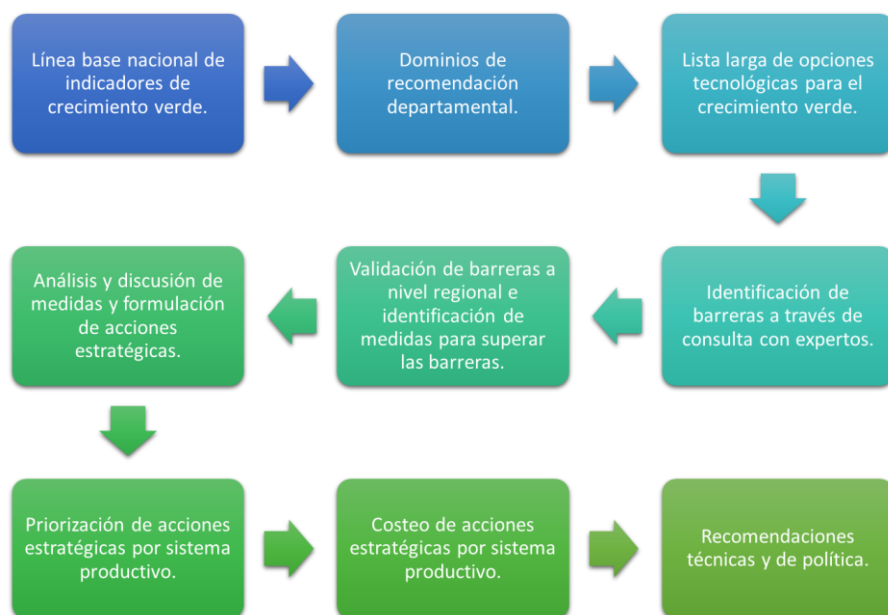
Línea base nacional de indicadores de crecimiento verde.

Dominios de recomendación departamental.

Lista larga de opciones tecnológicas para el crecimiento verde.

Identificación de barreras a través de consulta con expertos.

Validación de barreras a nivel regional e identificación de medidas para superar las barreras.

Análisis y discusión de medidas y formulación de acciones estratégicas.

Priorización de acciones estratégicas por sistema productivo.

Costeo de acciones estratégicas por sistema productivo.

Recomendaciones técnicas y de política.